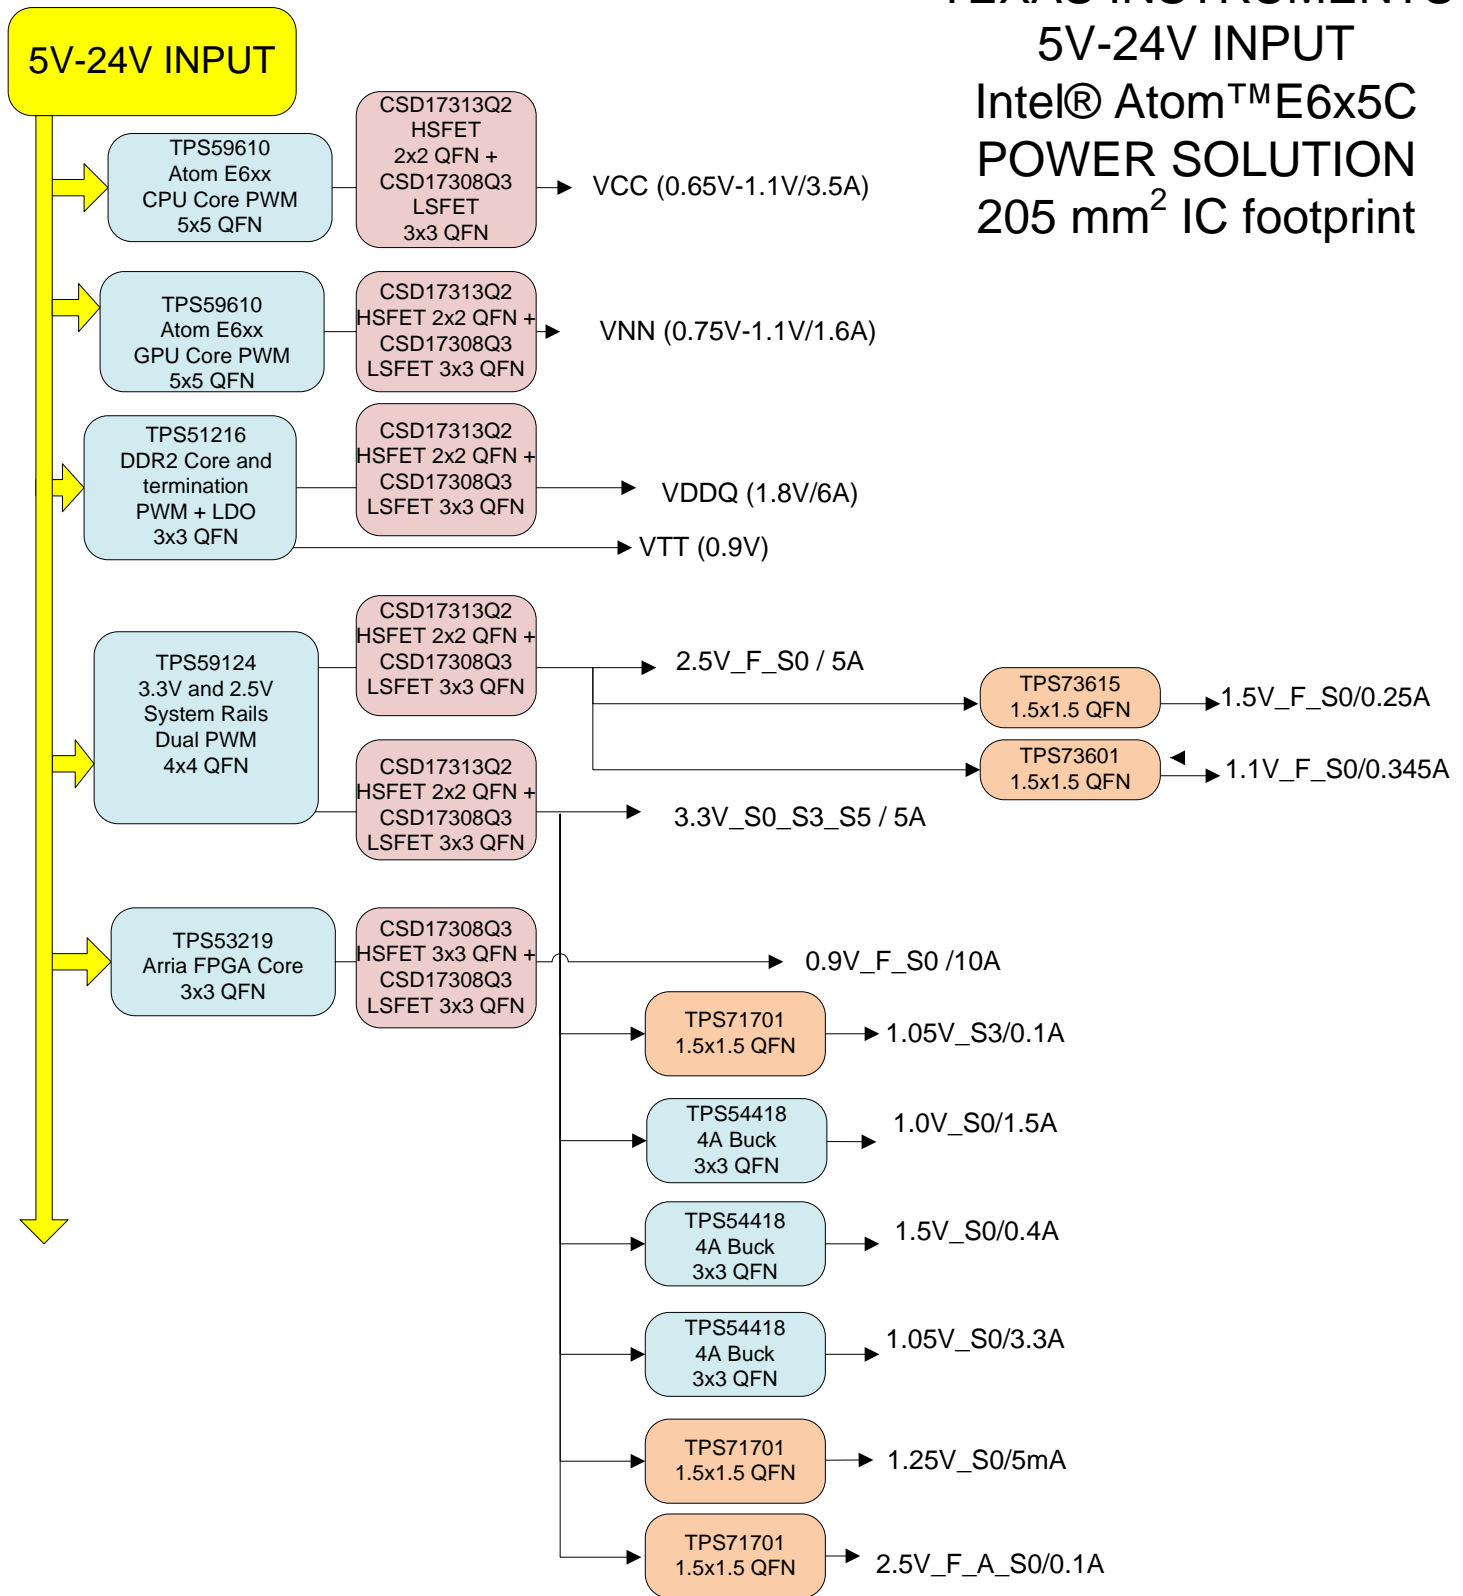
5V-24V INPUT

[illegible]
5V-24V INPUT
Intel® Atom™E6x5C
POWER SOLUTION
205 mm$^2$ IC footprint

TPS59610
Atom E6xx
CPU Core PWM
5x5 QFN

CSD17313Q2
HSFET
2x2 QFN +
CSD17308Q3
LSFET
3x3 QFN

VCC (0.65V-1.1V/3.5A)

TPS59610
Atom E6xx
GPU Core PWM
5x5 QFN

CSD17313Q2
HSFET 2x2 QFN +
CSD17308Q3
LSFET 3x3 QFN

VNN (0.75V-1.1V/1.6A)

TPS51216
DDR2 Core and
termination
PWM + LDO
3x3 QFN

CSD17313Q2
HSFET 2x2 QFN +
CSD17308Q3
LSFET 3x3 QFN

VDDQ (1.8V/6A)

VTT (0.9V)

TPS59124
3.3V and 2.5V
System Rails
Dual PWM
4x4 QFN

CSD17313Q2
HSFET 2x2 QFN +
CSD17308Q3
LSFET 3x3 QFN

2.5V_F_S0 / 5A

TPS73615
1.5x1.5 QFN

1.5V_F_S0/0.25A

TPS73601
1.5x1.5 QFN

1.1V_F_S0/0.345A

CSD17313Q2
HSFET 2x2 QFN +
CSD17308Q3
LSFET 3x3 QFN

3.3V_S0_S3_S5 / 5A

TPS53219
Arria FPGA Core
3x3 QFN

CSD17308Q3
HSFET 3x3 QFN +
CSD17308Q3
LSFET 3x3 QFN

0.9V_F_S0 /10A

TPS71701
1.5x1.5 QFN

1.05V_S3/0.1A

TPS54418
4A Buck
3x3 QFN

1.0V_S0/1.5A

TPS54418
4A Buck
3x3 QFN

1.5V_S0/0.4A

TPS54418
4A Buck
3x3 QFN

1.05V_S0/3.3A

TPS71701
1.5x1.5 QFN

1.25V_S0/5mA

TPS71701
1.5x1.5 QFN

2.5V_F_A_S0/0.1A